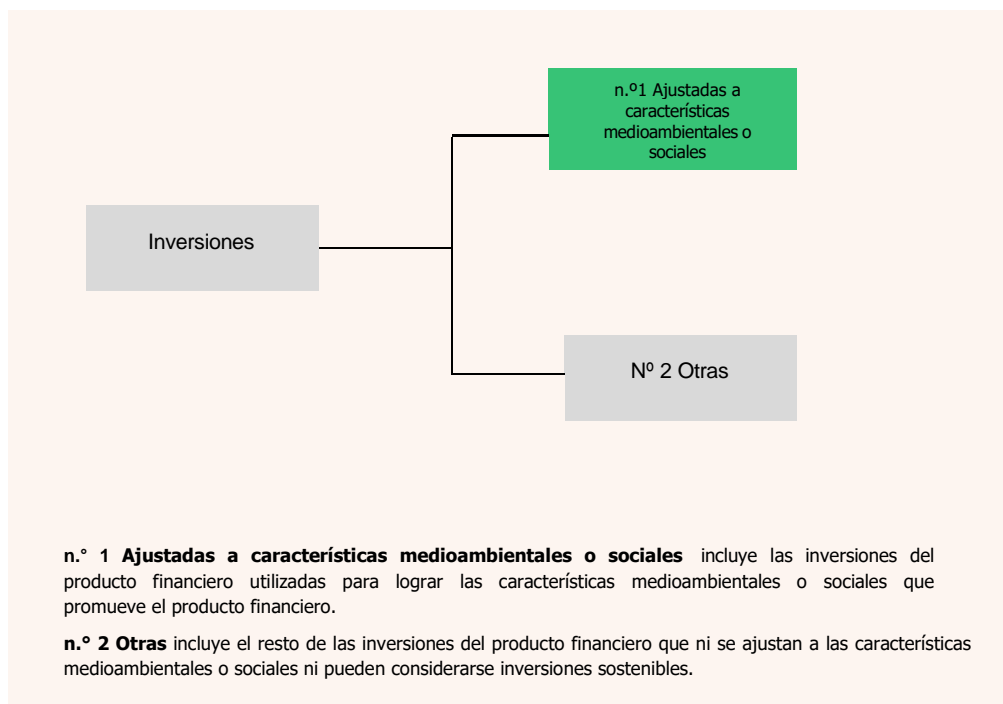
n.º1 Ajustadas a características medioambientales o sociales

Inversiones

Nº 2 Otras

**n.° 1 Ajustadas a características medioambientales o sociales** incluye las inversiones del producto financiero utilizadas para lograr las características medioambientales o sociales que promueve el producto financiero.

**n.° 2 Otras** incluye el resto de las inversiones del producto financiero que ni se ajustan a las características medioambientales o sociales ni pueden considerarse inversiones sostenibles.